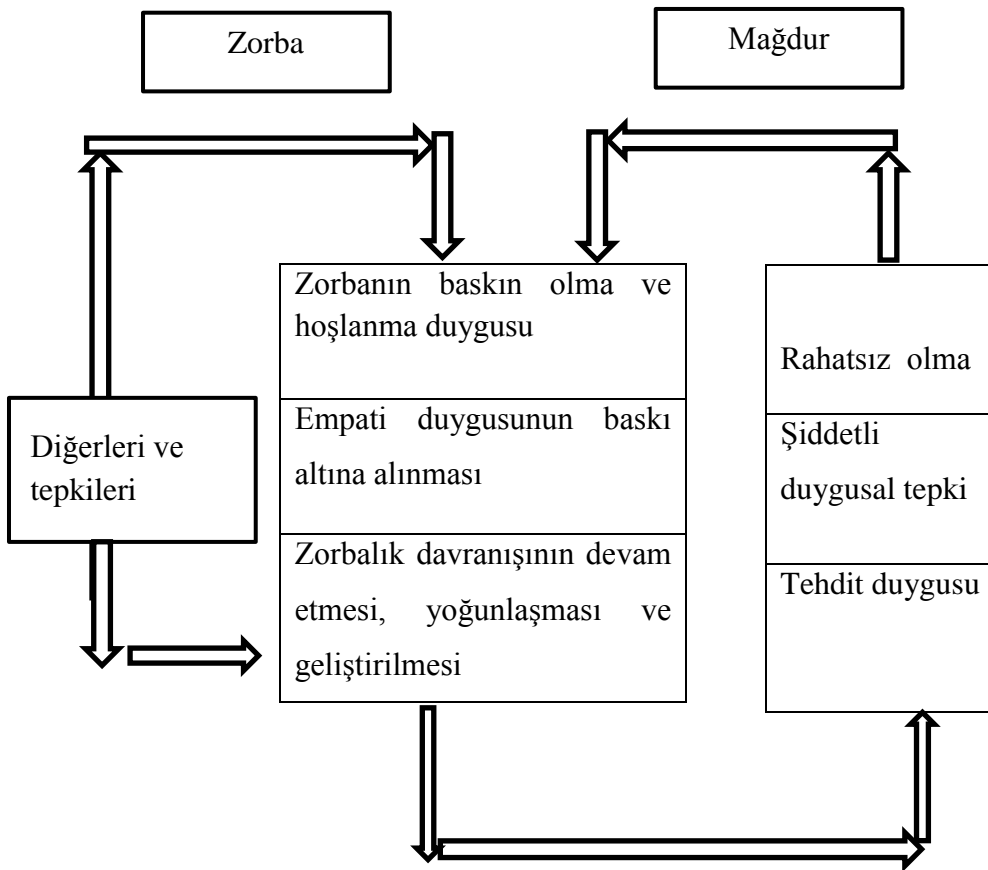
Zorba

Mağdur

Zorbanın baskın olma ve hoşlanma duygusu

Empati duygusunun baskı altına alınması

Zorbalık davranışının devam etmesi, yoğunlaşması ve geliştirilmesi

Diğerleri ve tepkileri

Rahatsız olma

Şiddetli duygusal tepki

Tehdit duygusu